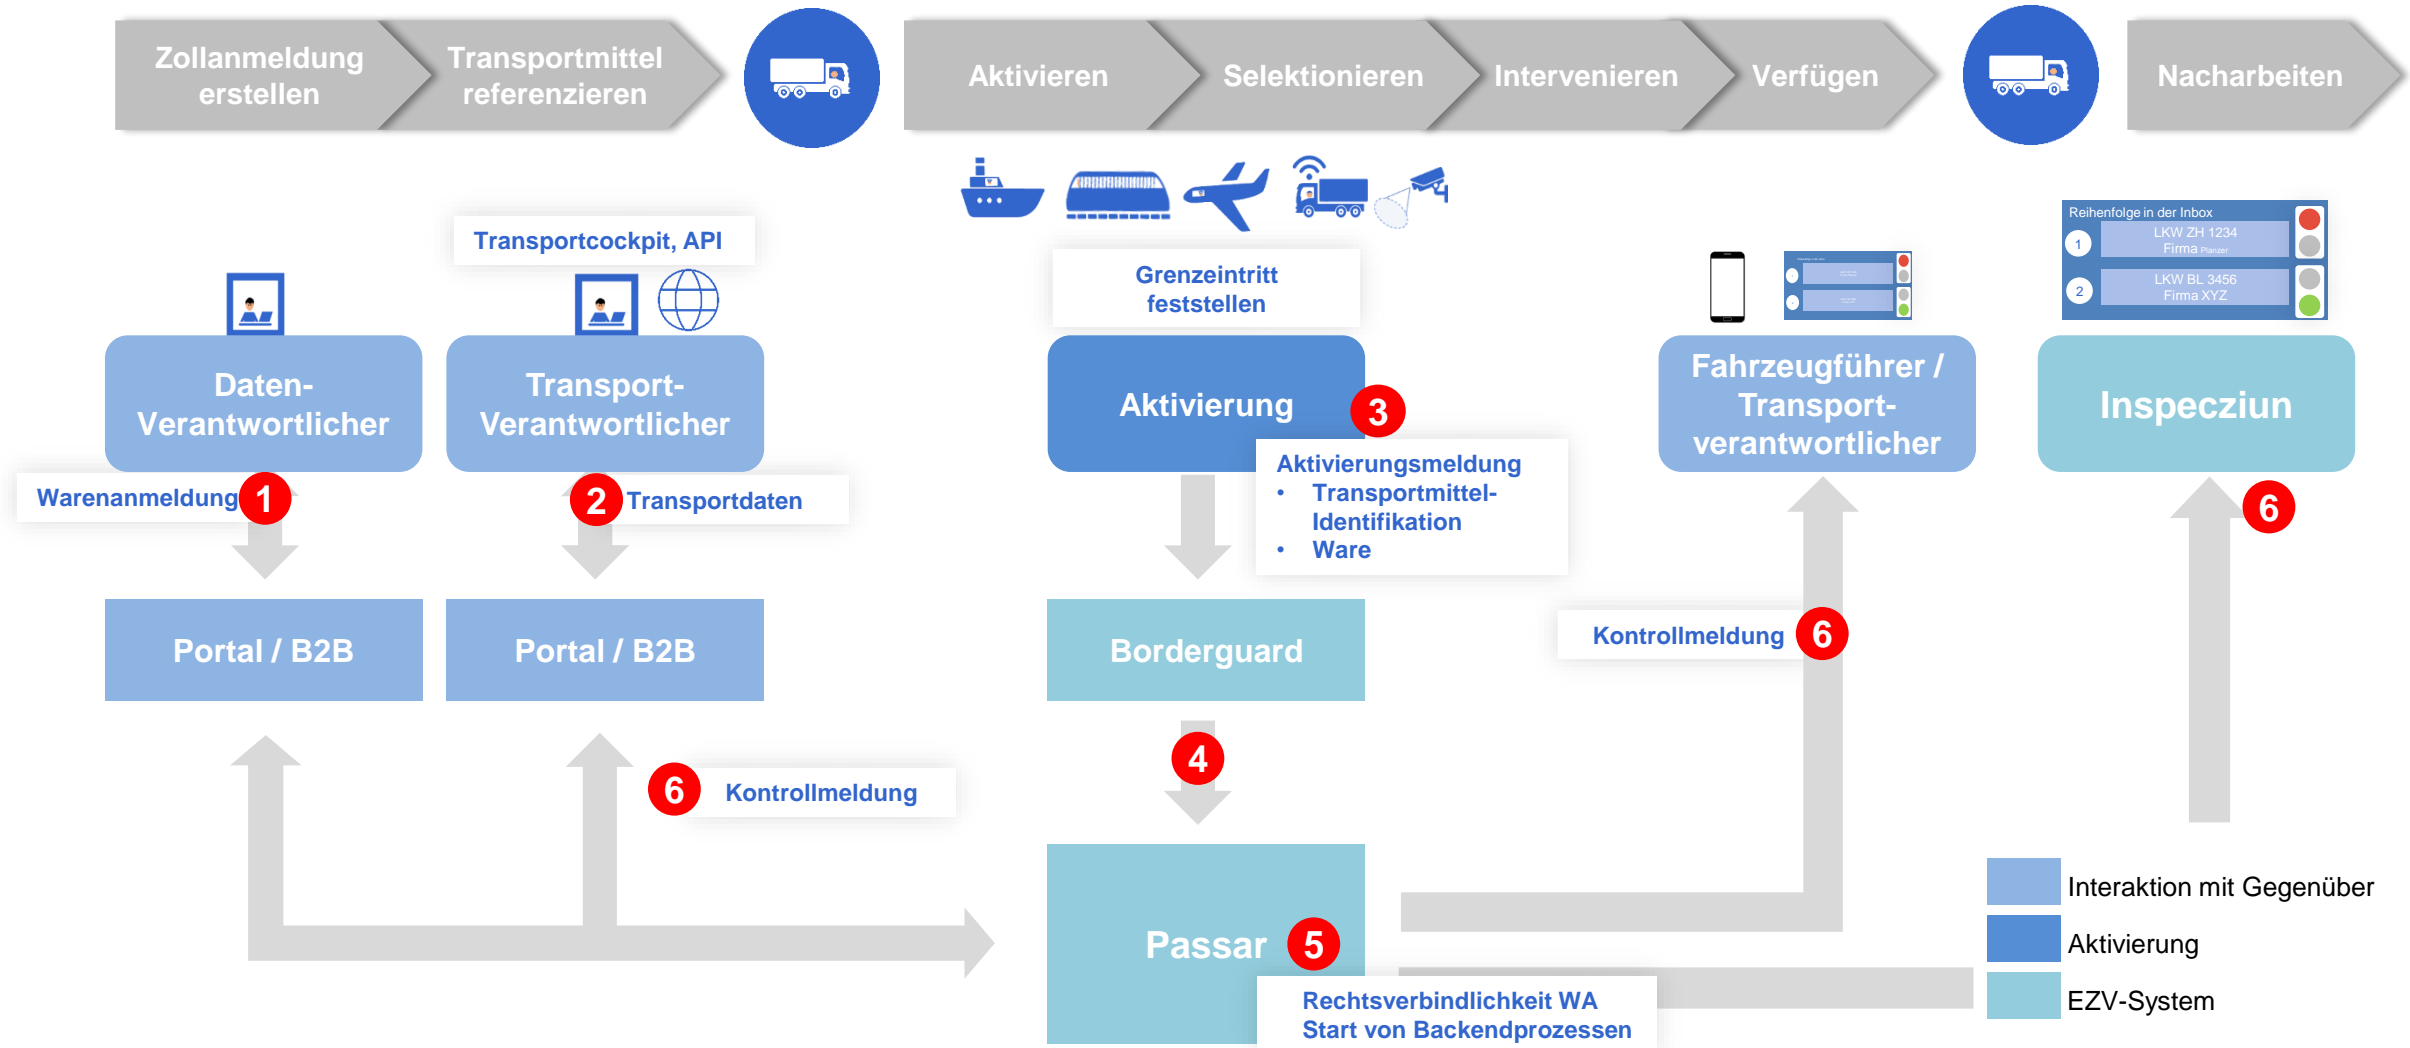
Zollanmeldung erstellen

Transportmittel referenzieren

Aktivieren

Selektionieren

Intervenieren

Verfügen

Nacharbeiten

Transportcockpit, API

Grenzeintritt feststellen

Reihenfolge in der Inbox

1 LKW ZH 1234 Firma Planzer

2 LKW BL 3456 Firma XYZ

Daten-Verantwortlicher

Transport-Verantwortlicher

Aktivierung

3

Fahrzeugführer / Transport-verantwortlicher

Inspecziun

Warenanmeldung

1

2

Transportdaten

Aktivierungsmeldung
• Transportmittel-Identifikation
• Ware

6

Portal / B2B

Portal / B2B

Borderguard

Kontrollmeldung

6

4

6

Kontrollmeldung

Passar

5

Rechtsverbindlichkeit WA
Start von Backendprozessen

Interaktion mit Gegenüber

Aktivierung

EZV-System